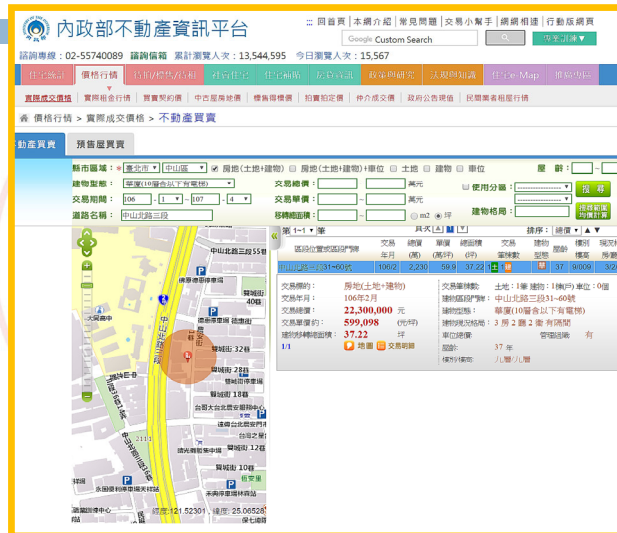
內政部不動產資訊平台

::: 回首頁 | 本網介紹 | 常見問題 | 交易小幫手 | 網網相連 | 行動版網頁

諮詢專線：02-55740089 諮詢信箱 累計瀏覽人次：13,544,595 今日瀏覽人次：15,567

Google Custom Search

住宅統計 | 價格行情 | 住宅價格/指數 | 租賃住宅 | 住宅補貼 | 最新資訊 | 政策與研究 | 法規與知識 | 住宅e-Map | 熱搜地區

實際成交價格 | 實際租金行情 | 買賣契約價 | 中古屋房地價 | 標售標租價 | 拍賣拍定價 | 仲介成交價 | 政府公告現值 | 民間業者租屋行情

價格行情 > 實際成交價格 > 不動產買賣

不動產買賣 | 預售屋買賣

縣市區域：* 臺北市 中山區 房地(土地+建物) 房地(土地+建物)+車位 土地 建物 車位

建物型態：華廈(10層含以下有電梯)

交易期間：106 - 1 ~ 107 - 4

道路名稱：中山北路三段

交易總價： 萬元

交易單價： 萬元

移轉總面積： m2 坪

使用分區

建物格局

搜尋

第 1~1 筆 共 1 筆

排序：總價

區段位置或區段門牌 | 交易年月 | 總價(萬) | 單價(萬/坪) | 總面積(坪) | 交易筆棟數 | 建物型態 | 屋齡 | 樓別/樓高 | 現況格局

中山北路三段31~60號 | 106/2 | 2,230 | 59.9 | 37.22 | 土1建1 | | 37 | 9/009 | 3/2

交易標的：房地(土地+建物)
交易年月：106年2月
交易總價：22,300,000 元
交易單價約：599,098 (元/坪)
建物移轉總面積：37.22 坪
1/1 地圖 交易明細

交易筆棟數：土地：1筆 建物：1棟(戶) 車位：0個
建物區段門牌：中山北路三段31~60號
建物型態：華廈(10層含以下有電梯)
建物現況格局：3 房 2 廳 2 衛 有隔間
車位總價：
管理組織：有
屋齡：37 年
樓別/樓高：九層/九層

中山北路三段

中山北路三段1巷

雙城街

大同高中

雙城街 32巷

雙城街 28巷

雙城街 26巷

雙城街 18巷

台灣大

雙城街 10巷

雙城街 12巷

未來倉庫

經度：121.52301 緯度：25.06528